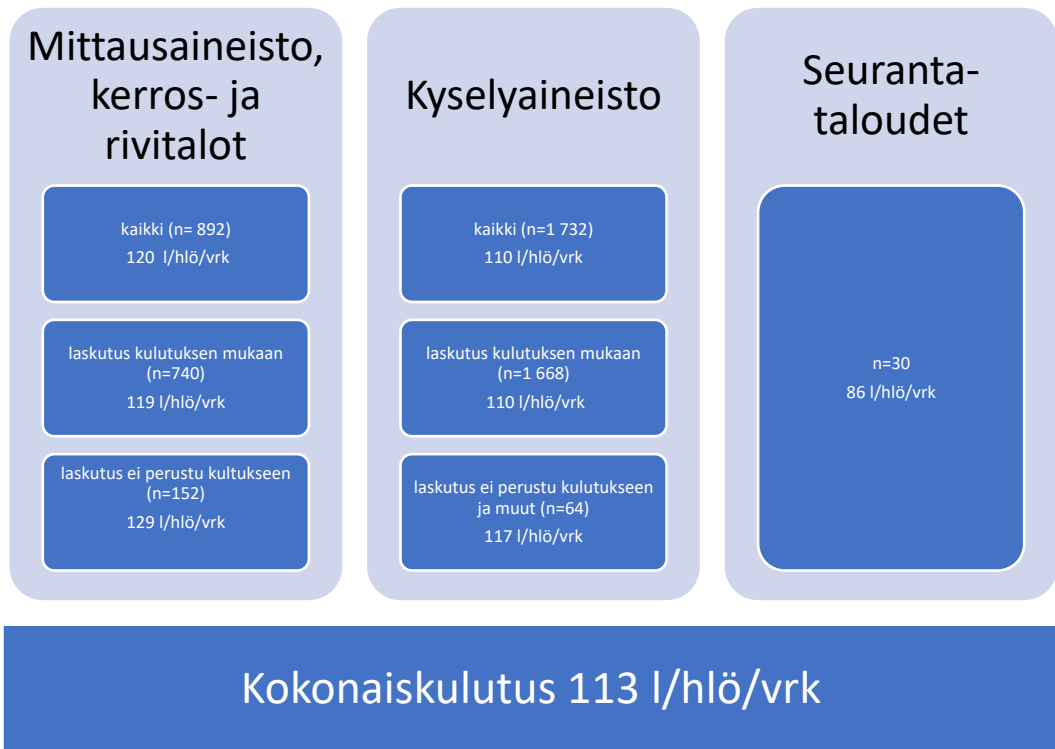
Mittausaineisto, kerros- ja rivitalot

kaikki (n= 892)
120 l/hlö/vrk

laskutus kulutuksen mukaan (n=740)
119 l/hlö/vrk

laskutus ei perustu kultukseen (n=152)
129 l/hlö/vrk

Kyselyaineisto

kaikki (n=1 732)
110 l/hlö/vrk

laskutus kulutuksen mukaan (n=1 668)
110 l/hlö/vrk

laskutus ei perustu kulutukseen ja muut (n=64)
117 l/hlö/vrk

Seuranta-taloudet

n=30
86 l/hlö/vrk

Kokonaiskulutus 113 l/hlö/vrk